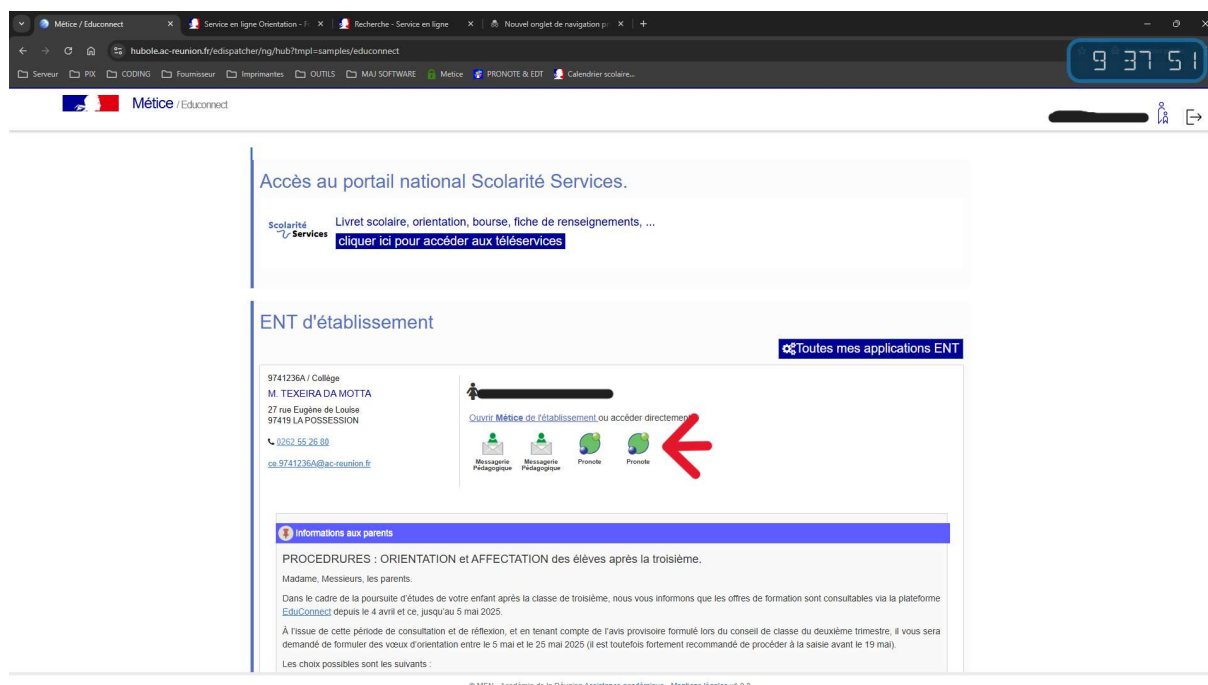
Métice / Educonnect × Service en ligne Orientation - ×  Recherche - Service en ligne × Nouvel onglet de navigation p × +

hubole.ac-reunion.fr/edispatcher/ng/hub?tmpl=samples/educonnect

9 37 51

Serveur PIX CODING Fournisseur Imprimantes OUTILS MAJ SOFTWARE Metice PRONOTE & EDT Calendrier scolaire...

Métice / Educonnect

Accès au portail national Scolarité Services.

Scolarité Services

Livret scolaire, orientation, bourse, fiche de renseignements, ...

cliquer ici pour accéder aux téléservices

ENT d'établissement

Toutes mes applications ENT

9741236A / Collège
M. TEXEIRA DA MOTTA
27 rue Eugène de Louise
97419 LA POSSESSION

0262 55 26 80

ce.9741236A@ac-reunion.fr

Ouvrir Métice de l'établissement ou accéder directement

Messagerie Pédagogique Messagerie Pédagogique Pronote Pronote

Informations aux parents

PROCEDRURES : ORIENTATION et AFFECTATION des élèves après la troisième.

Madame, Messieurs, les parents.

Dans le cadre de la poursuite d'études de votre enfant après la classe de troisième, nous vous informons que les offres de formation sont consultables via la plateforme EduConnect depuis le 4 avril et ce, jusqu'au 5 mai 2025.

À l'issue de cette période de consultation et de réflexion, et en tenant compte de l'avis provisoire formulé lors du conseil de classe du deuxième trimestre, il vous sera demandé de formuler des vœux d'orientation entre le 5 mai et le 25 mai 2025 (il est toutefois fortement recommandé de procéder à la saisie avant le 19 mai).

Les choix possibles sont les suivants :

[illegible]